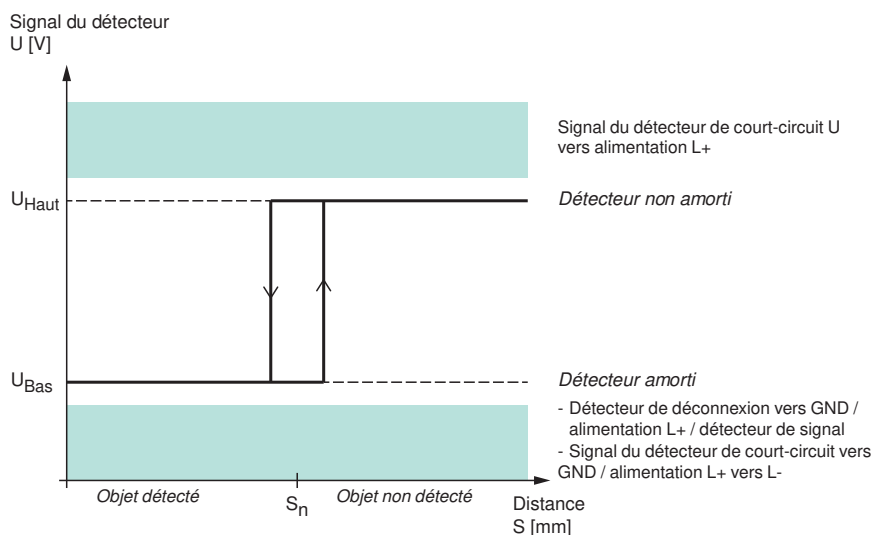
Signal du détecteur
U [V]

Signal du détecteur de court-circuit U vers alimentation L+

$U_{Haut}$

Détecteur non amorti

$U_{Bas}$

Détecteur amorti

- Détecteur de déconnexion vers GND / alimentation L+ / détecteur de signal
- Signal du détecteur de court-circuit vers GND / alimentation L+ vers L-

Objet détecté

$S_n$

Objet non détecté

Distance
S [mm]